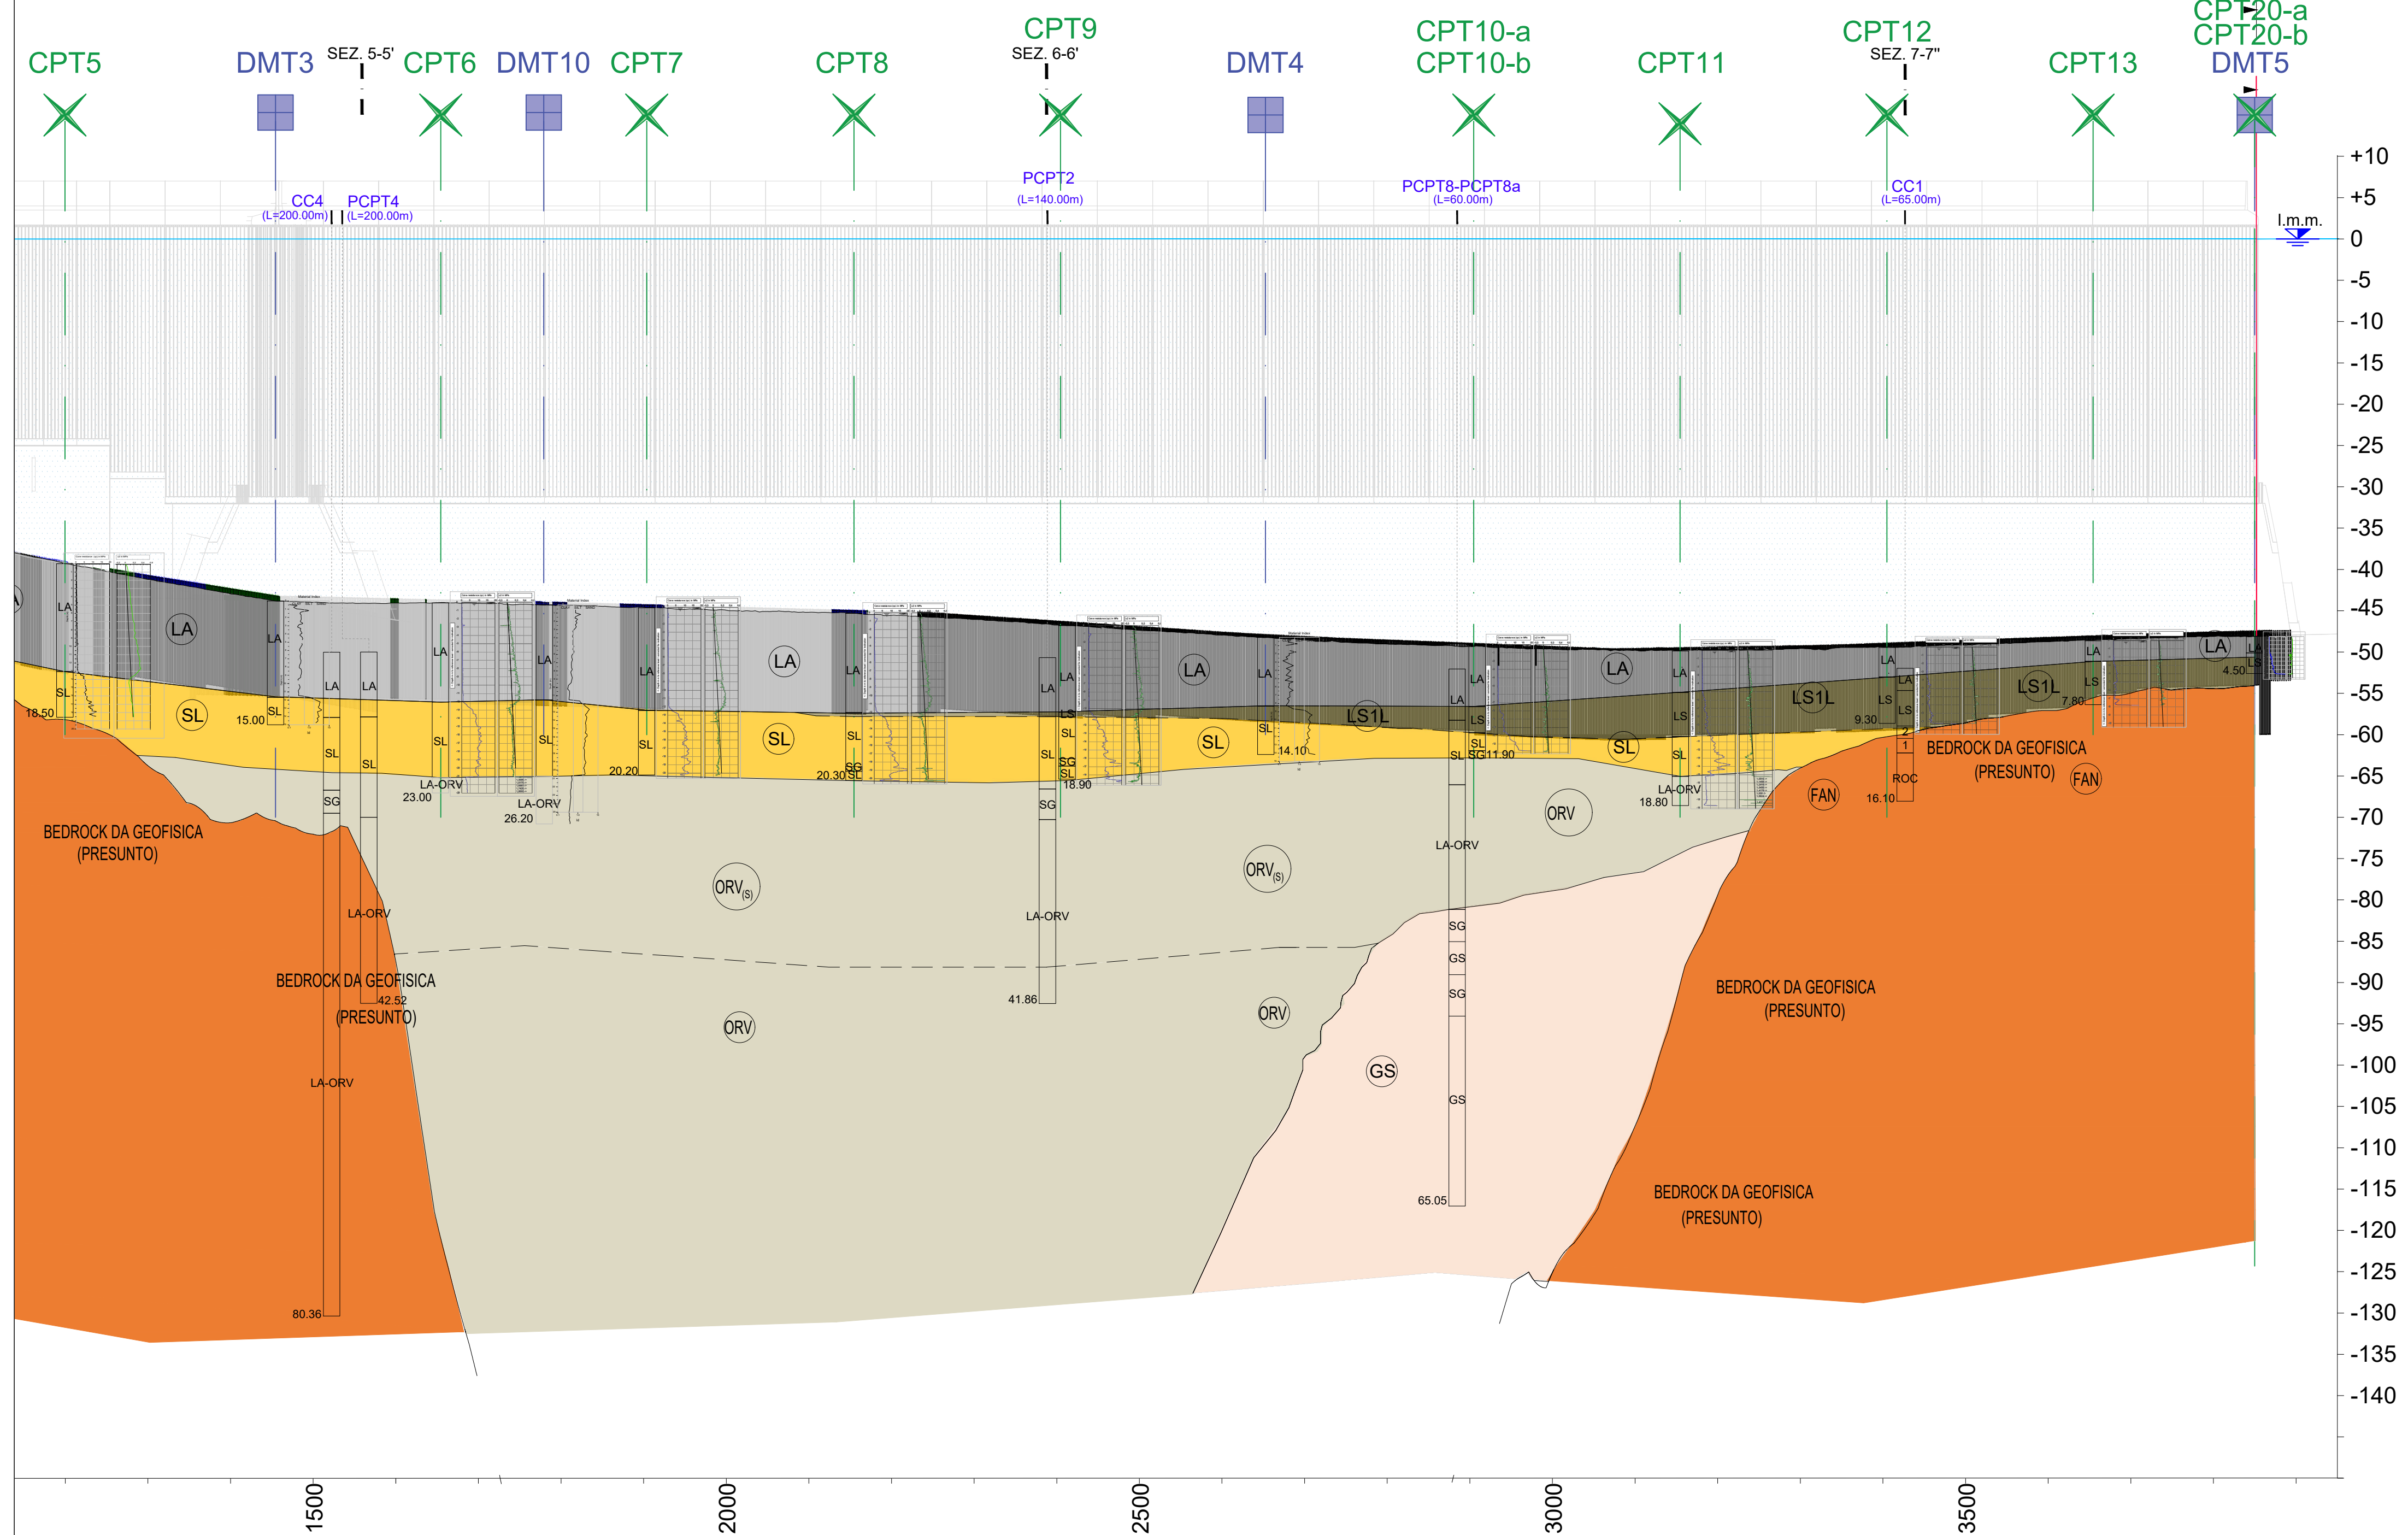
CPT5
DMT3
SEZ. 5-5'
CPT6
DMT10
CPT7
CPT8
CPT9
SEZ. 6-6'
DMT4
CPT10-a
CPT10-b
CPT11
CPT12
SEZ. 7-7"
CPT13
CPT20-a
CPT20-b
DMT5

CC4
(L=200.00m)
PCPT4
(L=200.00m)
PCPT2
(L=140.00m)
PCPT8-PCPT8a
(L=60.00m)
CC1
(L=65.00m)
l.m.m.

+10
+5
0
-5
-10
-15
-20
-25
-30
-35
-40
-45
-50
-55
-60
-65
-70
-75
-80
-85
-90
-95
-100
-105
-110
-115
-120
-125
-130
-135
-140

LA
LA
LA
LA
LA
LA
LA
LA
LA
LA
LA
LA
LA
LA
LA
LA
LA
LA
LA
LA
LA
LA
LA
LA
SL
SL
SL
SL
SL
SL
SL
SL
SL
SL
SL
SL
SL
SL
SL
SL
SL
SG
SG
SG
SG
SG
SG
SG
SG
SG
LS
LS
LS
LS
LS
LS1L
LS1L
LS1L
18.50
15.00
23.00
26.20
20.20
20.30
18.90
14.10
11.90
18.80
9.30
16.10
7.80
4.50
LA-ORV
LA-ORV
LA-ORV
LA-ORV
LA-ORV
LA-ORV
LA-ORV
ROC
1
2
ORV
ORV
ORV
ORV
$ORV_{(S)}$
$ORV_{(S)}$
GS
GS
GS
FAN
FAN
42.52
41.86
65.05
80.36

BEDROCK DA GEOFISICA
(PRESUNTO)
BEDROCK DA GEOFISICA
(PRESUNTO)
BEDROCK DA GEOFISICA
(PRESUNTO)
BEDROCK DA GEOFISICA
(PRESUNTO)
BEDROCK DA GEOFISICA
(PRESUNTO)

1500
2000
2500
3000
3500